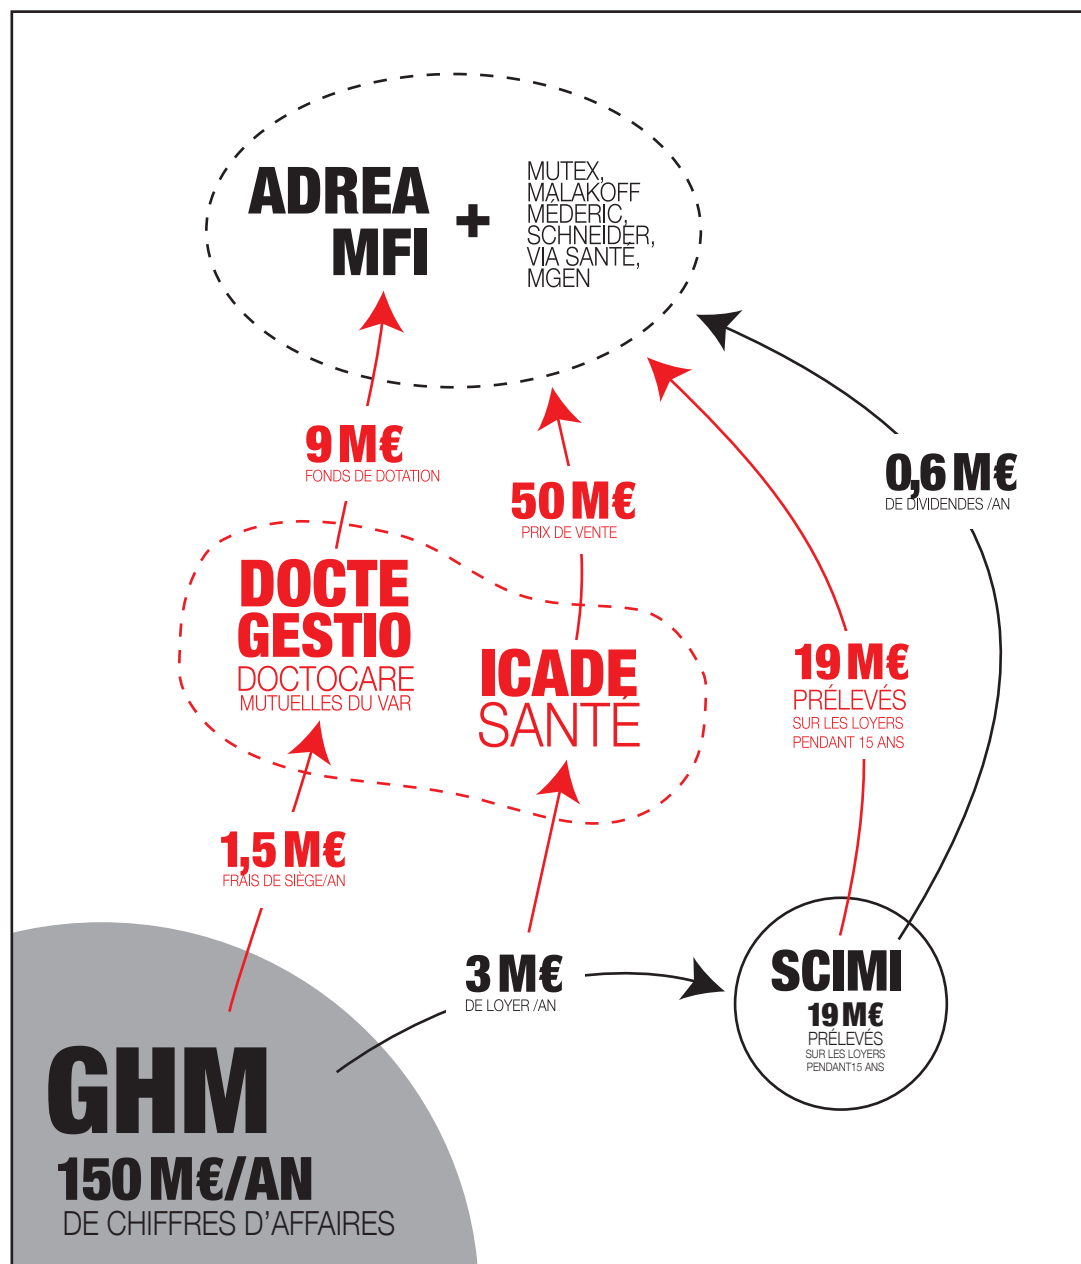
ADREA MFI + MUTEX, MALAKOFF MÉDERIC, SCHNEIDER, VIA SANTÉ, MGEN

9 M€
FONDS DE DOTATION

50 M€
PRIX DE VENTE

0,6 M€
DE DIVIDENDES /AN

DOCTE GESTIO
DOCTOCARE
MUTUELLES DU VAR

ICADE
SANTÉ

19 M€
PRÉLEVÉS
SUR LES LOYERS
PENDANT 15 ANS

1,5 M€
FRAIS DE SIÈGE/AN

3 M€
DE LOYER /AN

SCIMI
19 M€
PRÉLEVÉS
SUR LES LOYERS
PENDANT15 ANS

GHM
150 M€/AN
DE CHIFFRES D'AFFAIRES